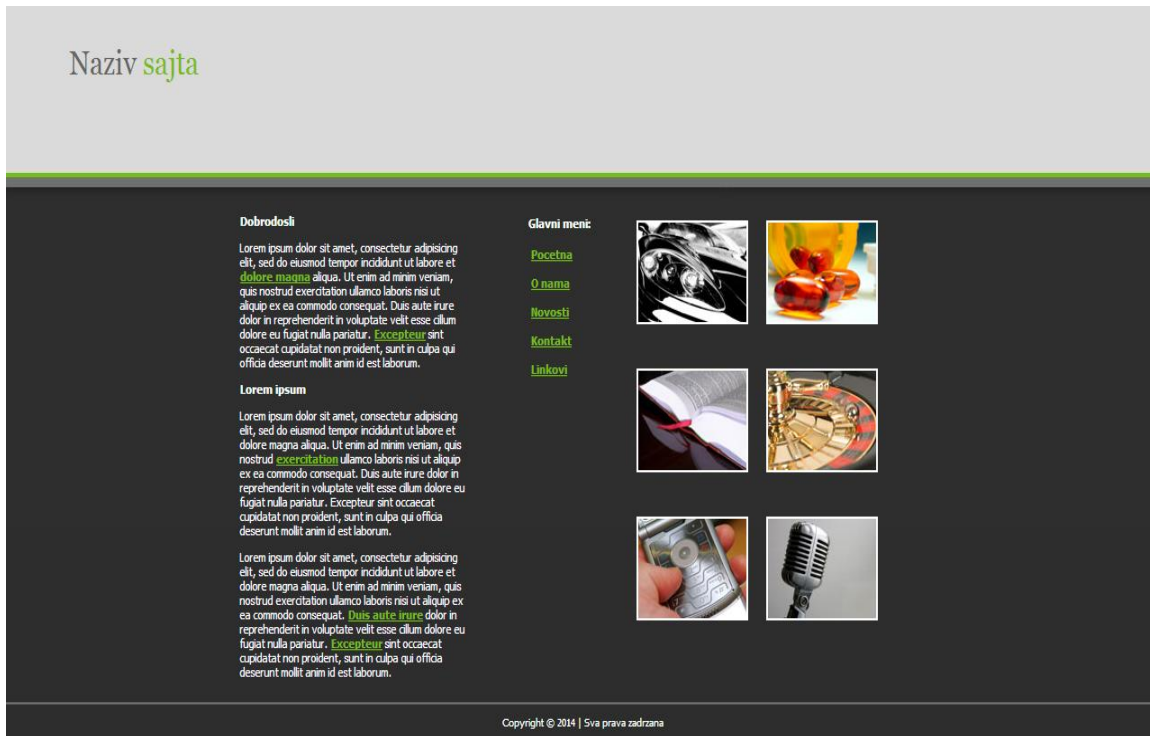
Naziv sajta

Dobrodosli

Lorem ipsum dolor sit amet, consectetur adipisicing elit, sed do eiusmod tempor incididunt ut labore et dolore magna aliqua. Ut enim ad minim veniam, quis nostrud exercitation ullamco laboris nisi ut aliquip ex ea commodo consequat. Duis aute irure dolor in reprehenderit in voluptate velit esse cillum dolore eu fugiat nulla pariatur. Excepteur sint occaecat cupidatat non proident, sunt in culpa qui officia deserunt mollit anim id est laborum.

Lorem ipsum

Lorem ipsum dolor sit amet, consectetur adipisicing elit, sed do eiusmod tempor incididunt ut labore et dolore magna aliqua. Ut enim ad minim veniam, quis nostrud exercitation ullamco laboris nisi ut aliquip ex ea commodo consequat. Duis aute irure dolor in reprehenderit in voluptate velit esse cillum dolore eu fugiat nulla pariatur. Excepteur sint occaecat cupidatat non proident, sunt in culpa qui officia deserunt mollit anim id est laborum.

Lorem ipsum dolor sit amet, consectetur adipisicing elit, sed do eiusmod tempor incididunt ut labore et dolore magna aliqua. Ut enim ad minim veniam, quis nostrud exercitation ullamco laboris nisi ut aliquip ex ea commodo consequat. Duis aute irure dolor in reprehenderit in voluptate velit esse cillum dolore eu fugiat nulla pariatur. Excepteur sint occaecat cupidatat non proident, sunt in culpa qui officia deserunt mollit anim id est laborum.

Glavni meni:

Pocetna

O nama

Novosti

Kontakt

Linkovi

Copyright © 2014 | Sva prava zadrzana